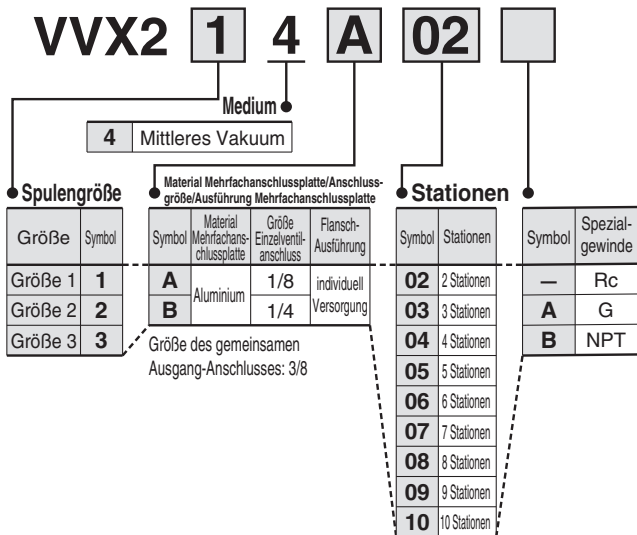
VVX2 1 4 A 02

Medium

| 4 | Mittleres Vakuum |
|---|---|

Spulengröße

| Größe | Symbol |
|---|---|
| Größe 1 | 1 |
| Größe 2 | 2 |
| Größe 3 | 3 |

Material Mehrfachanschlussplatte/Anschlussgröße/Ausführung Mehrfachanschlussplatte

| Symbol | Material Mehrfachanschlussplatte | Größe Einzelventilanschluss | Flansch-Ausführung |
|---|---|---|---|
| A | Aluminium | 1/8 | individuell Versorgung |
| B | | 1/4 | |

Größe des gemeinsamen Ausgang-Anschlusses: 3/8

Stationen

| Symbol | Stationen |
|---|---|
| 02 | 2 Stationen |
| 03 | 3 Stationen |
| 04 | 4 Stationen |
| 05 | 5 Stationen |
| 06 | 6 Stationen |
| 07 | 7 Stationen |
| 08 | 8 Stationen |
| 09 | 9 Stationen |
| 10 | 10 Stationen |

| Symbol | Spezialgewinde |
|---|---|
| — | Rc |
| A | G |
| B | NPT |